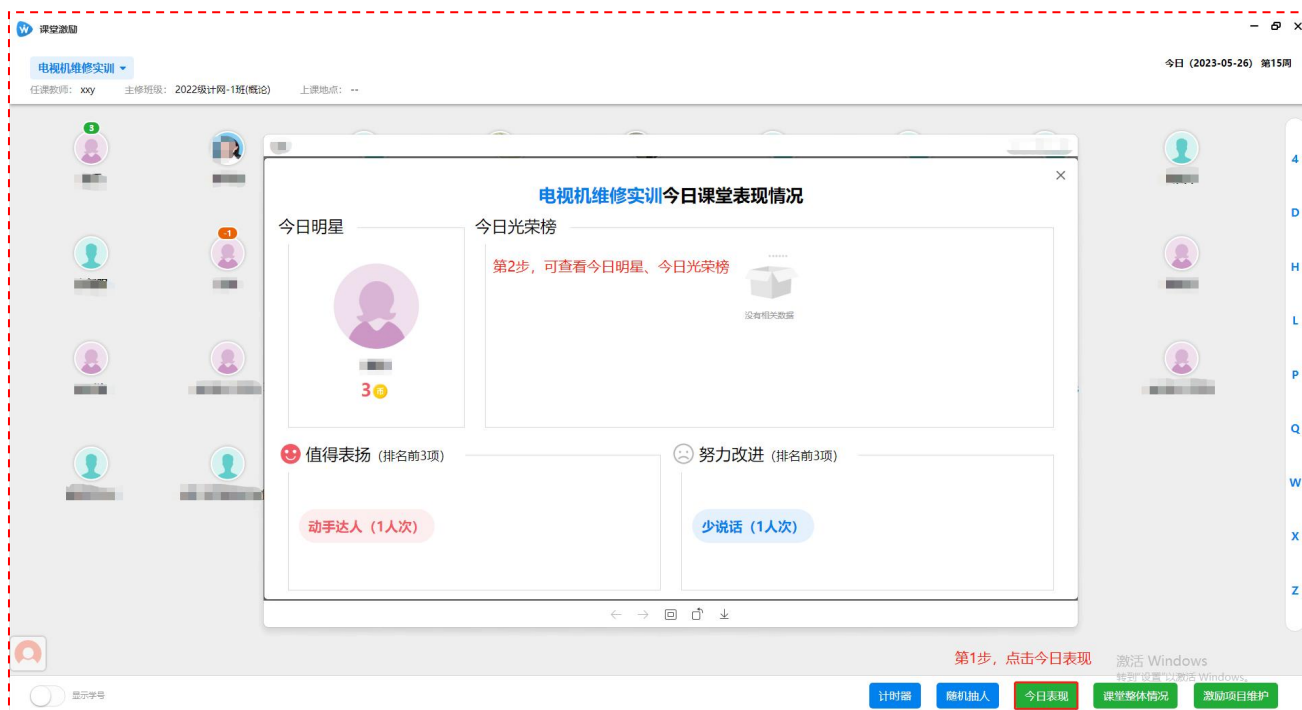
课堂激励

电视机维修实训

任课教师：xxy　主修班级：2022级计网-1班(概论)　上课地点：--

今日（2023-05-26）第15周

3

-1

电视机维修实训今日课堂表现情况

今日明星

3

今日光荣榜

第2步，可查看今日明星、今日光荣榜

没有相关数据

值得表扬（排名前3项）

动手达人（1人次）

努力改进（排名前3项）

少说话（1人次）

4
D
H
L
P
Q
W
X
Z

第1步，点击今日表现

激活 Windows
转到"设置"以激活 Windows。

显示学号

计时器　随机抽人　今日表现　课堂整体情况　激励项目维护